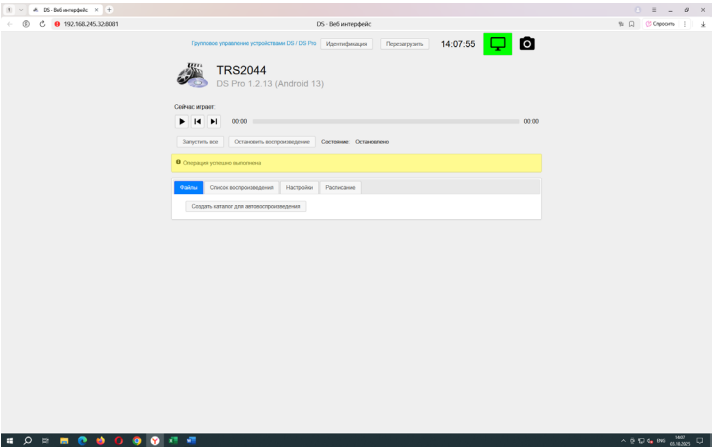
DS - Веб интерфейс

192.168.245.32:8081

DS - Веб интерфейс

Спросить

Групповое управление устройствами DS / DS Pro
Идентификация
Перезагрузить
14:07:55

TRS2044
DS Pro 1.2.13 (Android 13)

Сейчас играет:

00:00
00:00

Запустить все
Остановить воспроизведение
Состояние: Остановлено

Операция успешно выполнена

Файлы
Список воспроизведения
Настройки
Расписание

Создать каталог для автовоспроизведения

ENG
14:07
03.10.2025